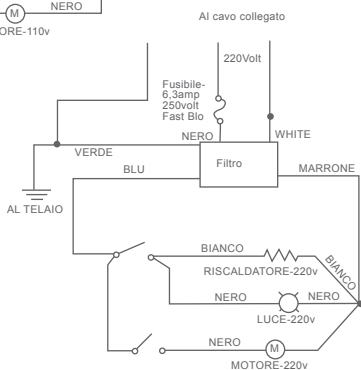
M
NERO
ORE-110v

Al cavo collegato

220Volt

Fusibile-
6,3amp
250volt
Fast Blo

NERO
WHITE

VERDE
Filtro
BLU
MARRONE

AL TELAIO

BIANCO
BIANCO
RISCALDATORE-220v

NERO
NERO
LUCE-220v

NERO
M
MOTORE-220v